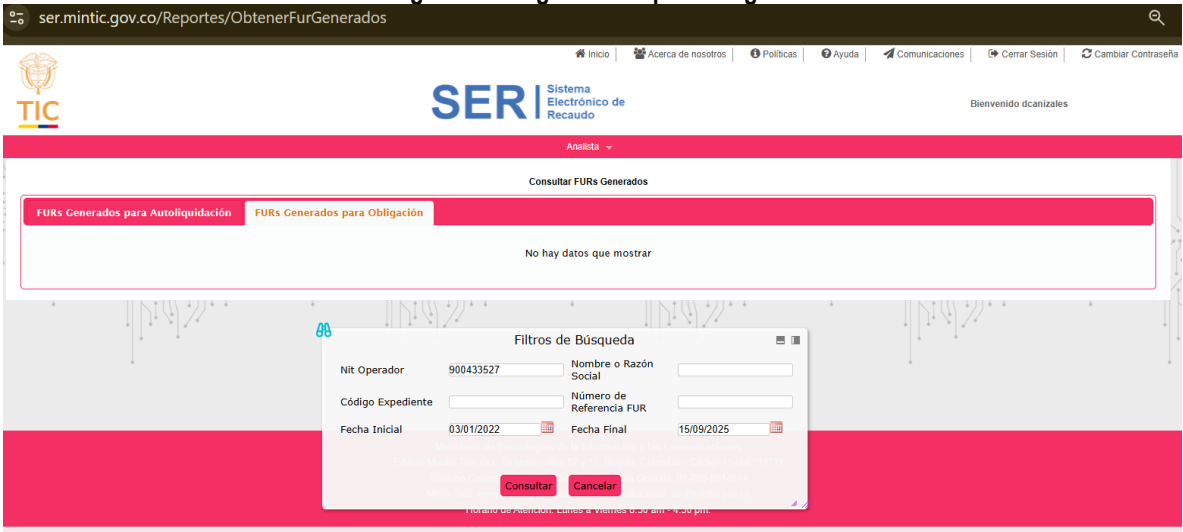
ser.mintic.gov.co/Reportes/ObtenerFurGenerados

Inicio | Acerca de nosotros | Políticas | Ayuda | Comunicaciones | Cerrar Sesión | Cambiar Contraseña

TIC

SER | Sistema Electrónico de Recaudo

Bienvenido dcanizales

Analista

Consultar FURs Generados

FURs Generados para Autoliquidación | FURs Generados para Obligación

No hay datos que mostrar

Filtros de Búsqueda

Nit Operador 900433527
Nombre o Razón Social
Código Expediente
Número de Referencia FUR
Fecha Inicial 03/01/2022
Fecha Final 15/09/2025

Consultar Cancelar

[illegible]

Horario de Atención: Lunes a Viernes 8:30 am - 4:30 pm.